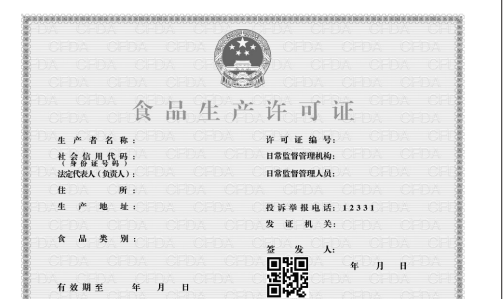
食品生产许可证

生产者名称：
社会信用代码：
（身份证号码）
法定代表人（负责人）：
住　　所：
生产地址：

食品类别：

有效期至　　年　月　日

许可证编号：
日常监督管理机构：
日常监督管理人员：

投诉举报电话：12331
发证机关：

签发人：
年　月　日